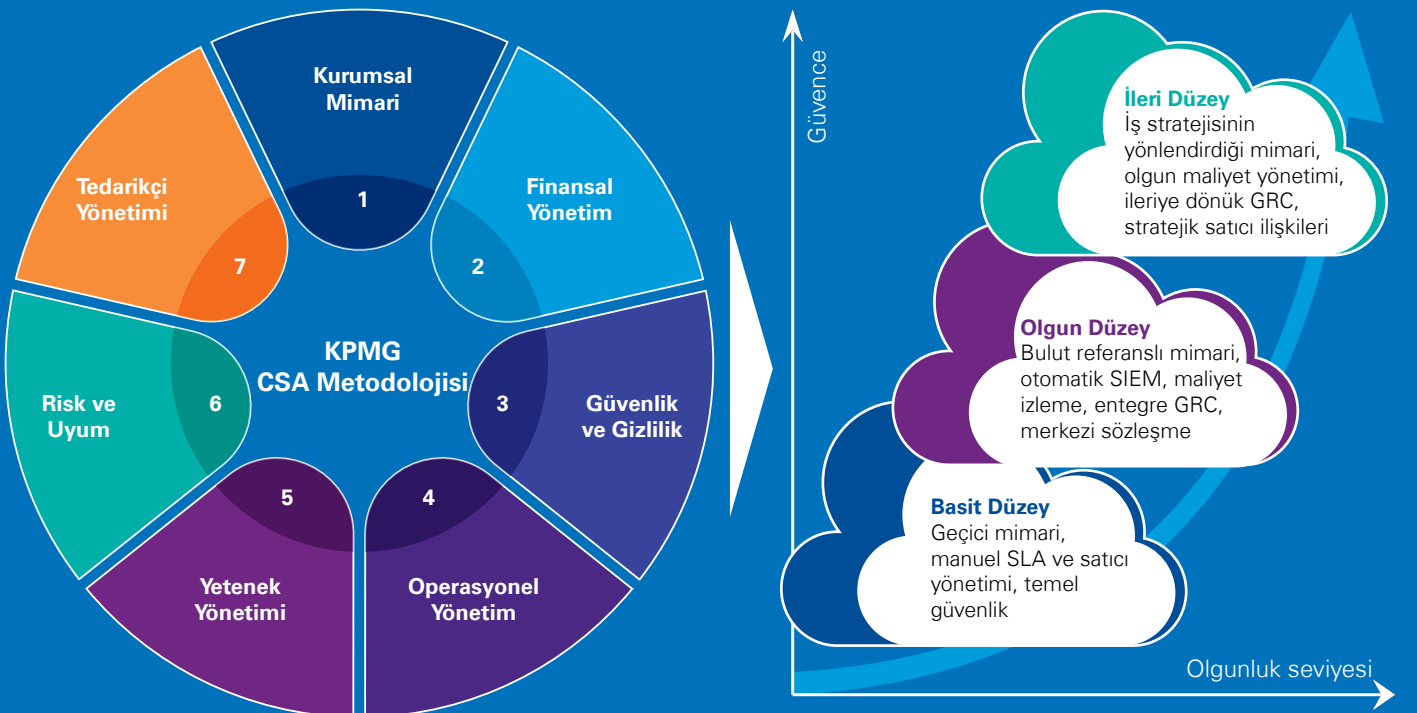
Kurumsal Mimari

1

Finansal Yönetim

2

Güvenlik ve Gizlilik

3

Operasyonel Yönetim

4

Yetenek Yönetimi

5

Risk ve Uyum

6

Tedarikçi Yönetimi

7

KPMG CSA Metodolojisi

Güvence

İleri Düzey
İş stratejisinin yönlendirdiği mimari, olgun maliyet yönetimi, ileriye dönük GRC, stratejik satıcı ilişkileri

Olgun Düzey
Bulut referanslı mimari, otomatik SIEM, maliyet izleme, entegre GRC, merkezi sözleşme

Basit Düzey
Geçici mimari, manuel SLA ve satıcı yönetimi, temel güvenlik

Olgunluk seviyesi